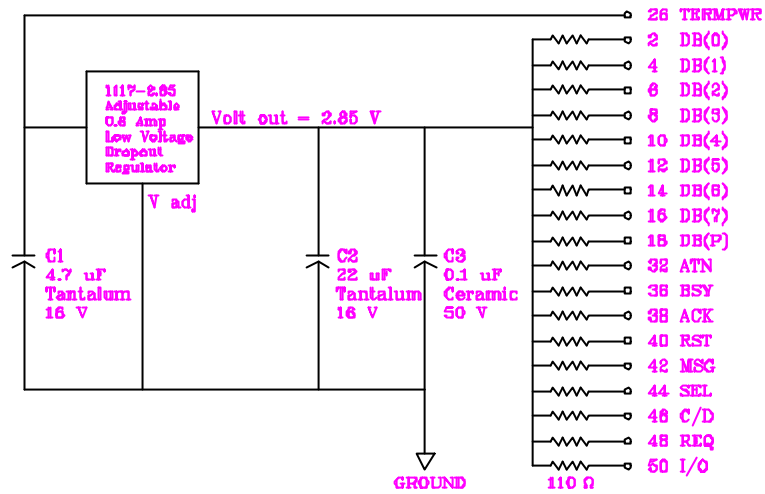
26 TERMPWR

1117-2.85
Adjustable
0.8 Amp
Low Voltage
Dropout
Regulator

Volt out = 2.85 V

V adj

C1
4.7 uF
Tantalum
16 V

C2
22 uF
Tantalum
16 V

C3
0.1 uF
Ceramic
50 V

GROUND

2 DB(0)
4 DB(1)
6 DB(2)
8 DB(3)
10 DB(4)
12 DB(5)
14 DB(6)
16 DB(7)
18 DB(P)
32 ATN
36 BSY
38 ACK
40 RST
42 MSG
44 SEL
46 C/D
48 REQ
50 I/O

110 Ω